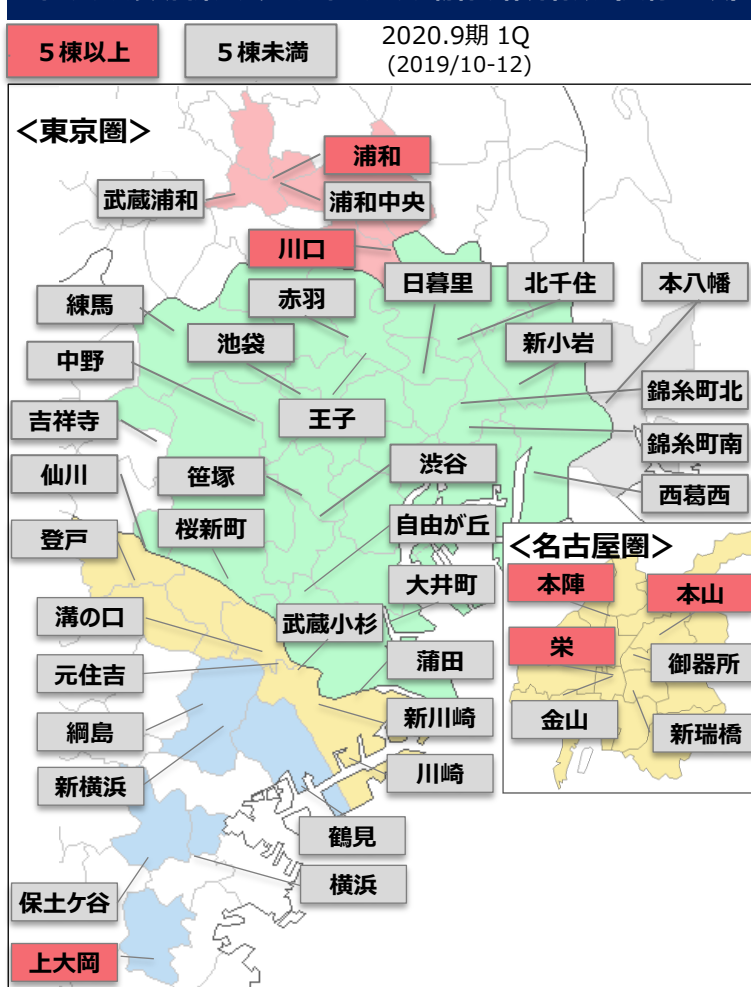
５棟以上

５棟未満

2020.9期 1Q
(2019/10-12)

<東京圏>

浦和

武蔵浦和

浦和中央

川口

日暮里

北千住

本八幡

練馬

赤羽

池袋

新小岩

中野

錦糸町北

王子

吉祥寺

錦糸町南

仙川

笹塚

渋谷

西葛西

登戸

桜新町

自由が丘

<名古屋圏>

大井町

本陣

本山

溝の口

武蔵小杉

栄

元住吉

蒲田

御器所

綱島

新川崎

金山

新瑞橋

新横浜

川崎

鶴見

横浜

保土ケ谷

上大岡